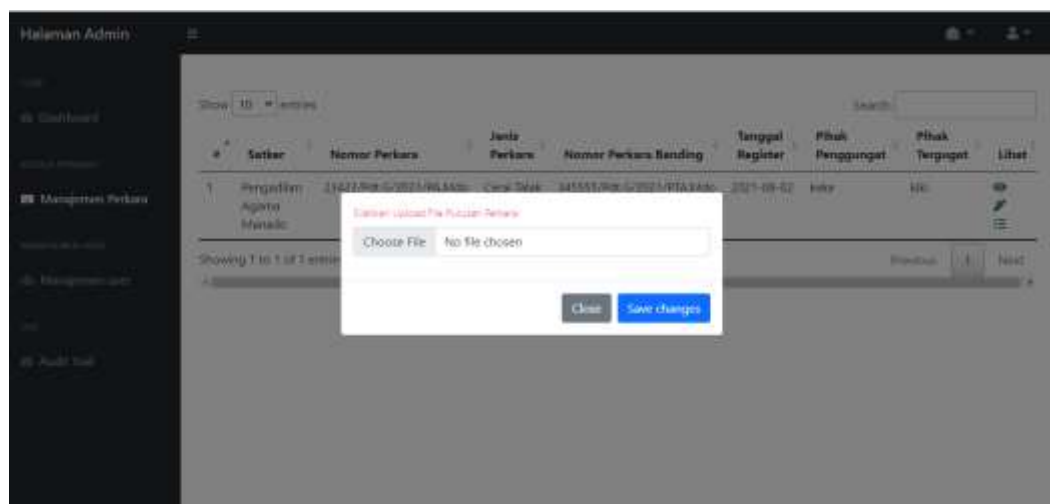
Halaman Admin

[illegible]

Dashboard

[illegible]

Manajemen Perkara

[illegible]

Manajemen user

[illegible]

Audit Trail

Show 10 entries

Search:

| # | Satker | Nomor Perkara | Jenis Perkara | Nomor Perkara Banding | Tanggal Register | Pihak Penggugat | Pihak Tergugat | Lihat |
|---|---|---|---|---|---|---|---|---|
| 1 | Pengadilan Agama Manado | 23422/Pdt.G/2021/PA.Mdo | Cerai Talak | 345551/Pdt.G/2021/PTA.Mdo | 2021-08-02 | koko | kiki | |

Showing 1 to 1 of 1 entries

Previous 1 Next

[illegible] Upload File Putusan Perkara

Choose File No file chosen

Close Save changes